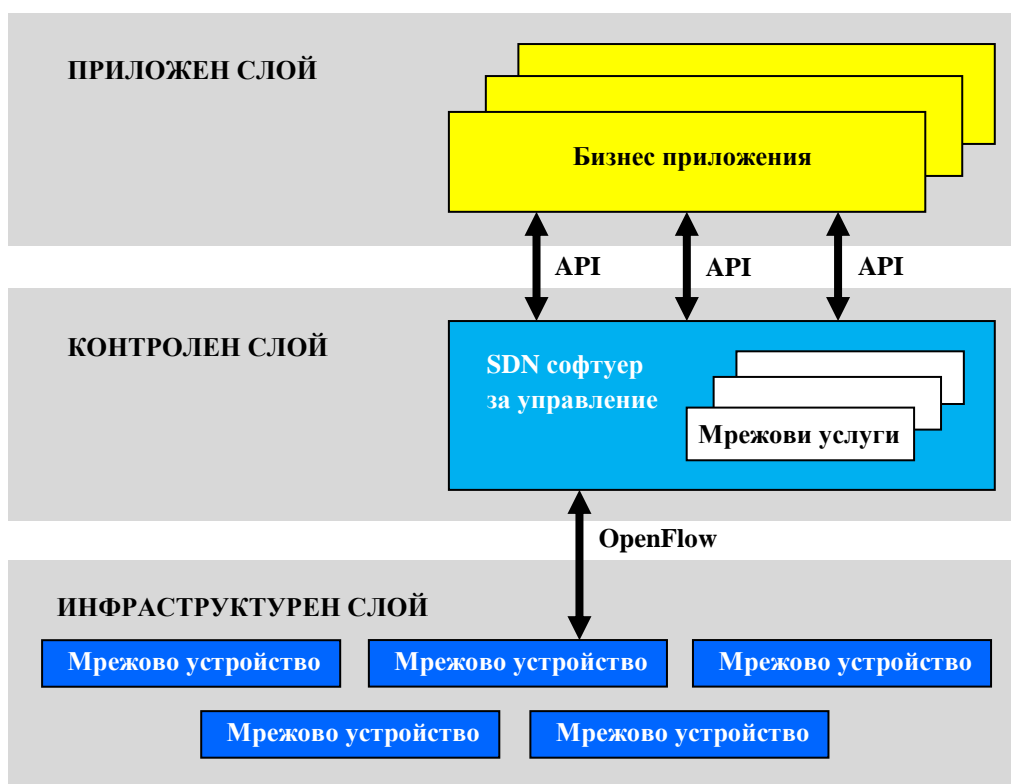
ПРИЛОЖЕН СЛОЙ

Бизнес приложения

API API API

КОНТРОЛЕН СЛОЙ

SDN софтуер за управление

Мрежови услуги

OpenFlow

ИНФРАСТРУКТУРЕН СЛОЙ

Мрежово устройство Мрежово устройство Мрежово устройство

Мрежово устройство Мрежово устройство